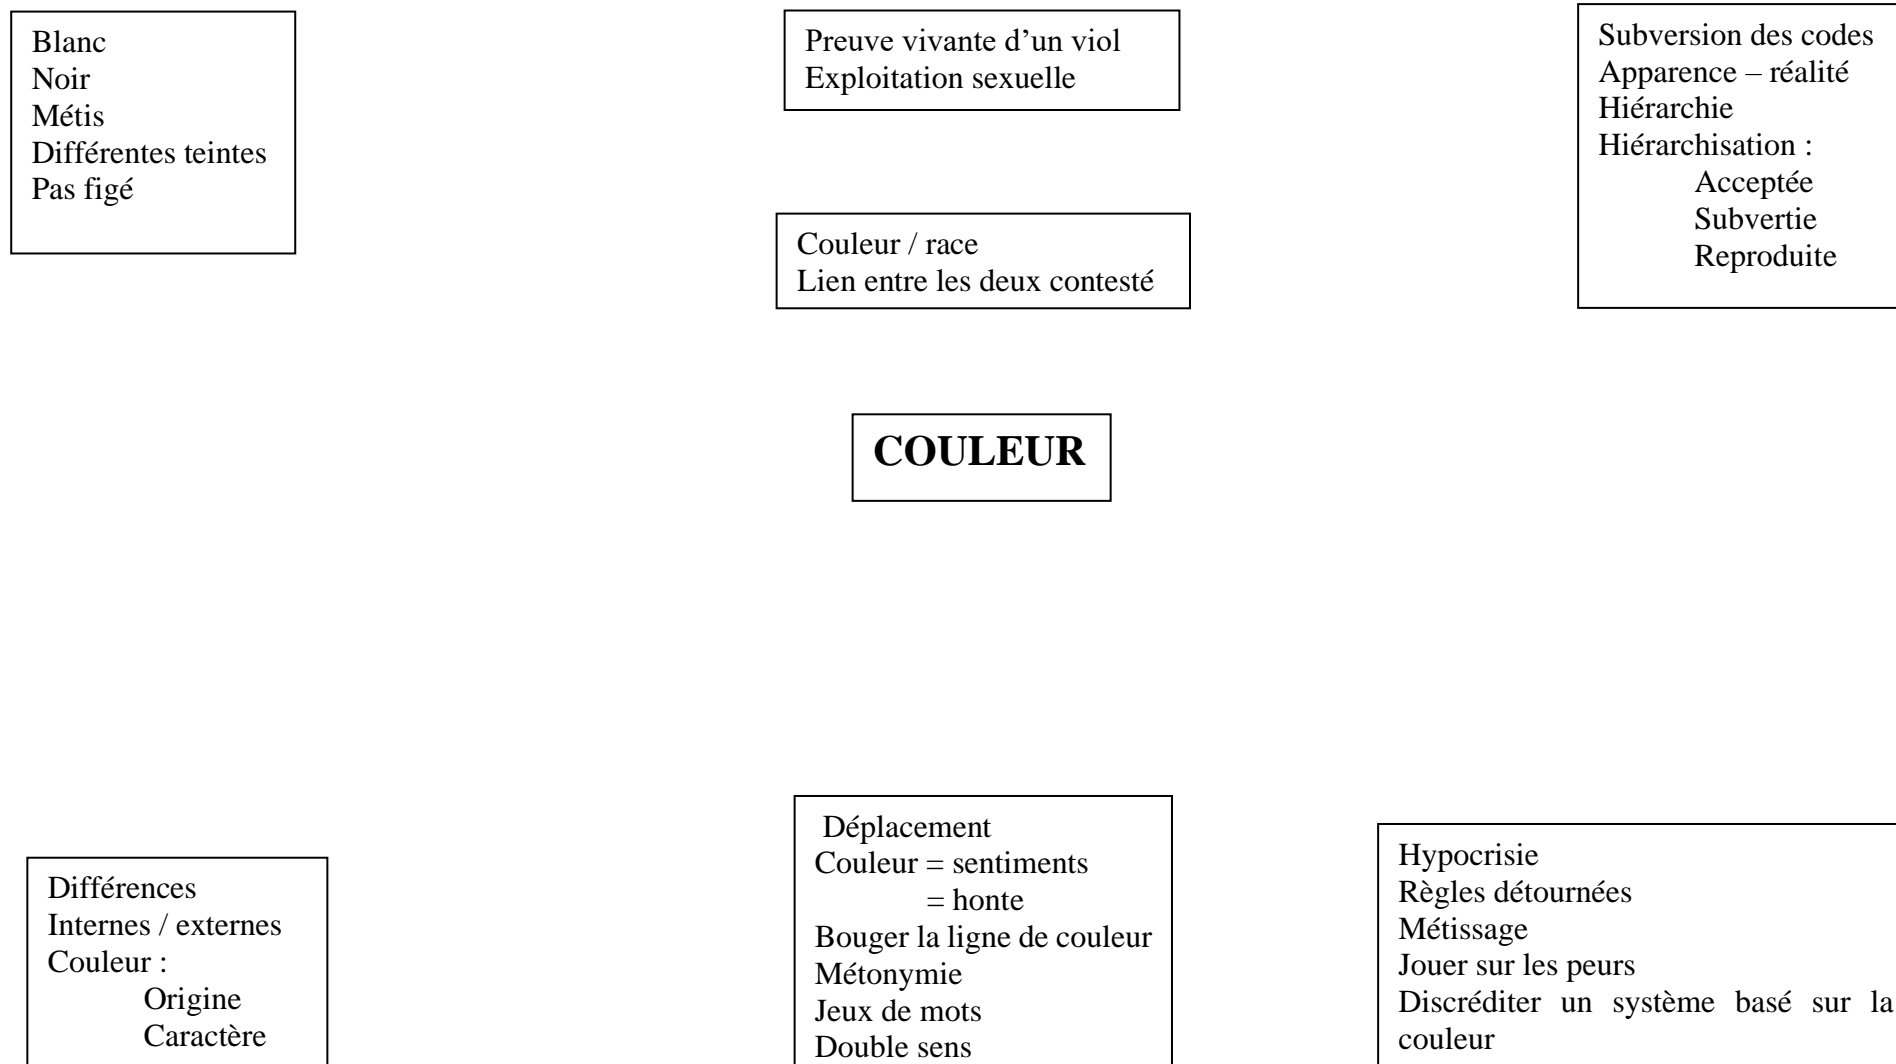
Blanc
Noir
Métis
Différentes teintes
Pas figé

Preuve vivante d'un viol
Exploitation sexuelle

Subversion des codes
Apparence – réalité
Hiérarchie
Hiérarchisation :
Acceptée
Subvertie
Reproduite

Couleur / race
Lien entre les deux contesté

**COULEUR**

Différences
Internes / externes
Couleur :
Origine
Caractère

Déplacement
Couleur = sentiments
= honte
Bouger la ligne de couleur
Métonymie
Jeux de mots
Double sens

Hypocrisie
Règles détournées
Métissage
Jouer sur les peurs
Discréditer un système basé sur la couleur